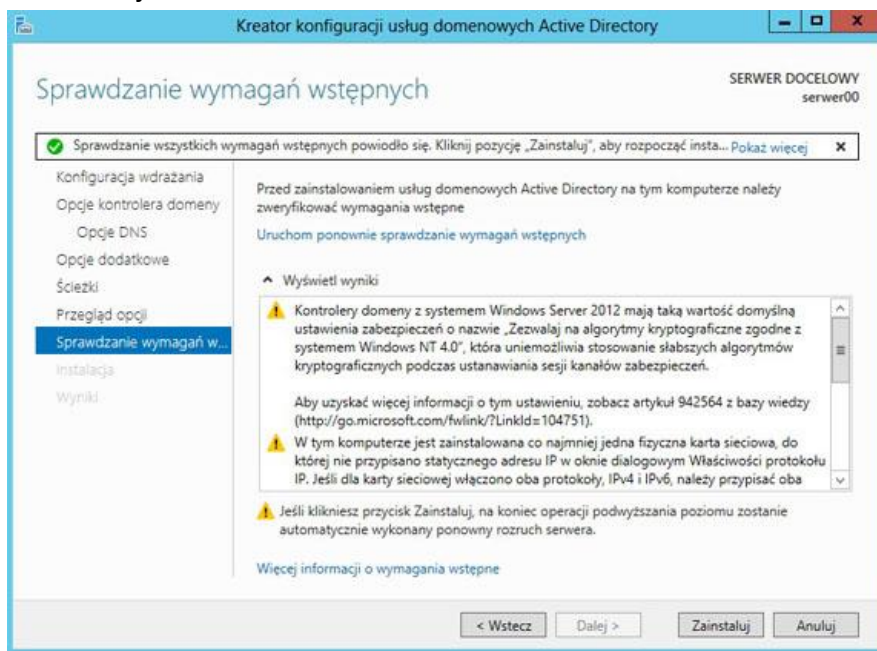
Kreator konfiguracji usług domenowych Active Directory

Sprawdzanie wymagań wstępnych

SERWER DOCELOWY
serwer00

Sprawdzanie wszystkich wymagań wstępnych powiodło się. Kliknij pozycję „Zainstaluj", aby rozpocząć insta... Pokaż więcej

Konfiguracja wdrażania
Opcje kontrolera domeny
Opcje DNS
Opcje dodatkowe
Ścieżki
Przegląd opcji
Sprawdzanie wymagań w...
Instalacja
Wyniki

Przed zainstalowaniem usług domenowych Active Directory na tym komputerze należy zweryfikować wymagania wstępne

Uruchom ponownie sprawdzanie wymagań wstępnych

Wyświetl wyniki

Kontrolery domeny z systemem Windows Server 2012 mają taką wartość domyślną ustawienia zabezpieczeń o nazwie „Zezwalaj na algorytmy kryptograficzne zgodne z systemem Windows NT 4.0", która uniemożliwia stosowanie słabszych algorytmów kryptograficznych podczas ustanawiania sesji kanałów zabezpieczeń.

Aby uzyskać więcej informacji o tym ustawieniu, zobacz artykuł 942564 z bazy wiedzy (http://go.microsoft.com/fwlink/?LinkId=104751).

W tym komputerze jest zainstalowana co najmniej jedna fizyczna karta sieciowa, do której nie przypisano statycznego adresu IP w oknie dialogowym Właściwości protokołu IP. Jeśli dla karty sieciowej włączono oba protokoły, IPv4 i IPv6, należy przypisać oba

Jeśli klikniesz przycisk Zainstaluj, na koniec operacji podwyższania poziomu zostanie automatycznie wykonany ponowny rozruch serwera.

Więcej informacji o wymagania wstępne

< Wstecz
Dalej >
Zainstaluj
Anuluj